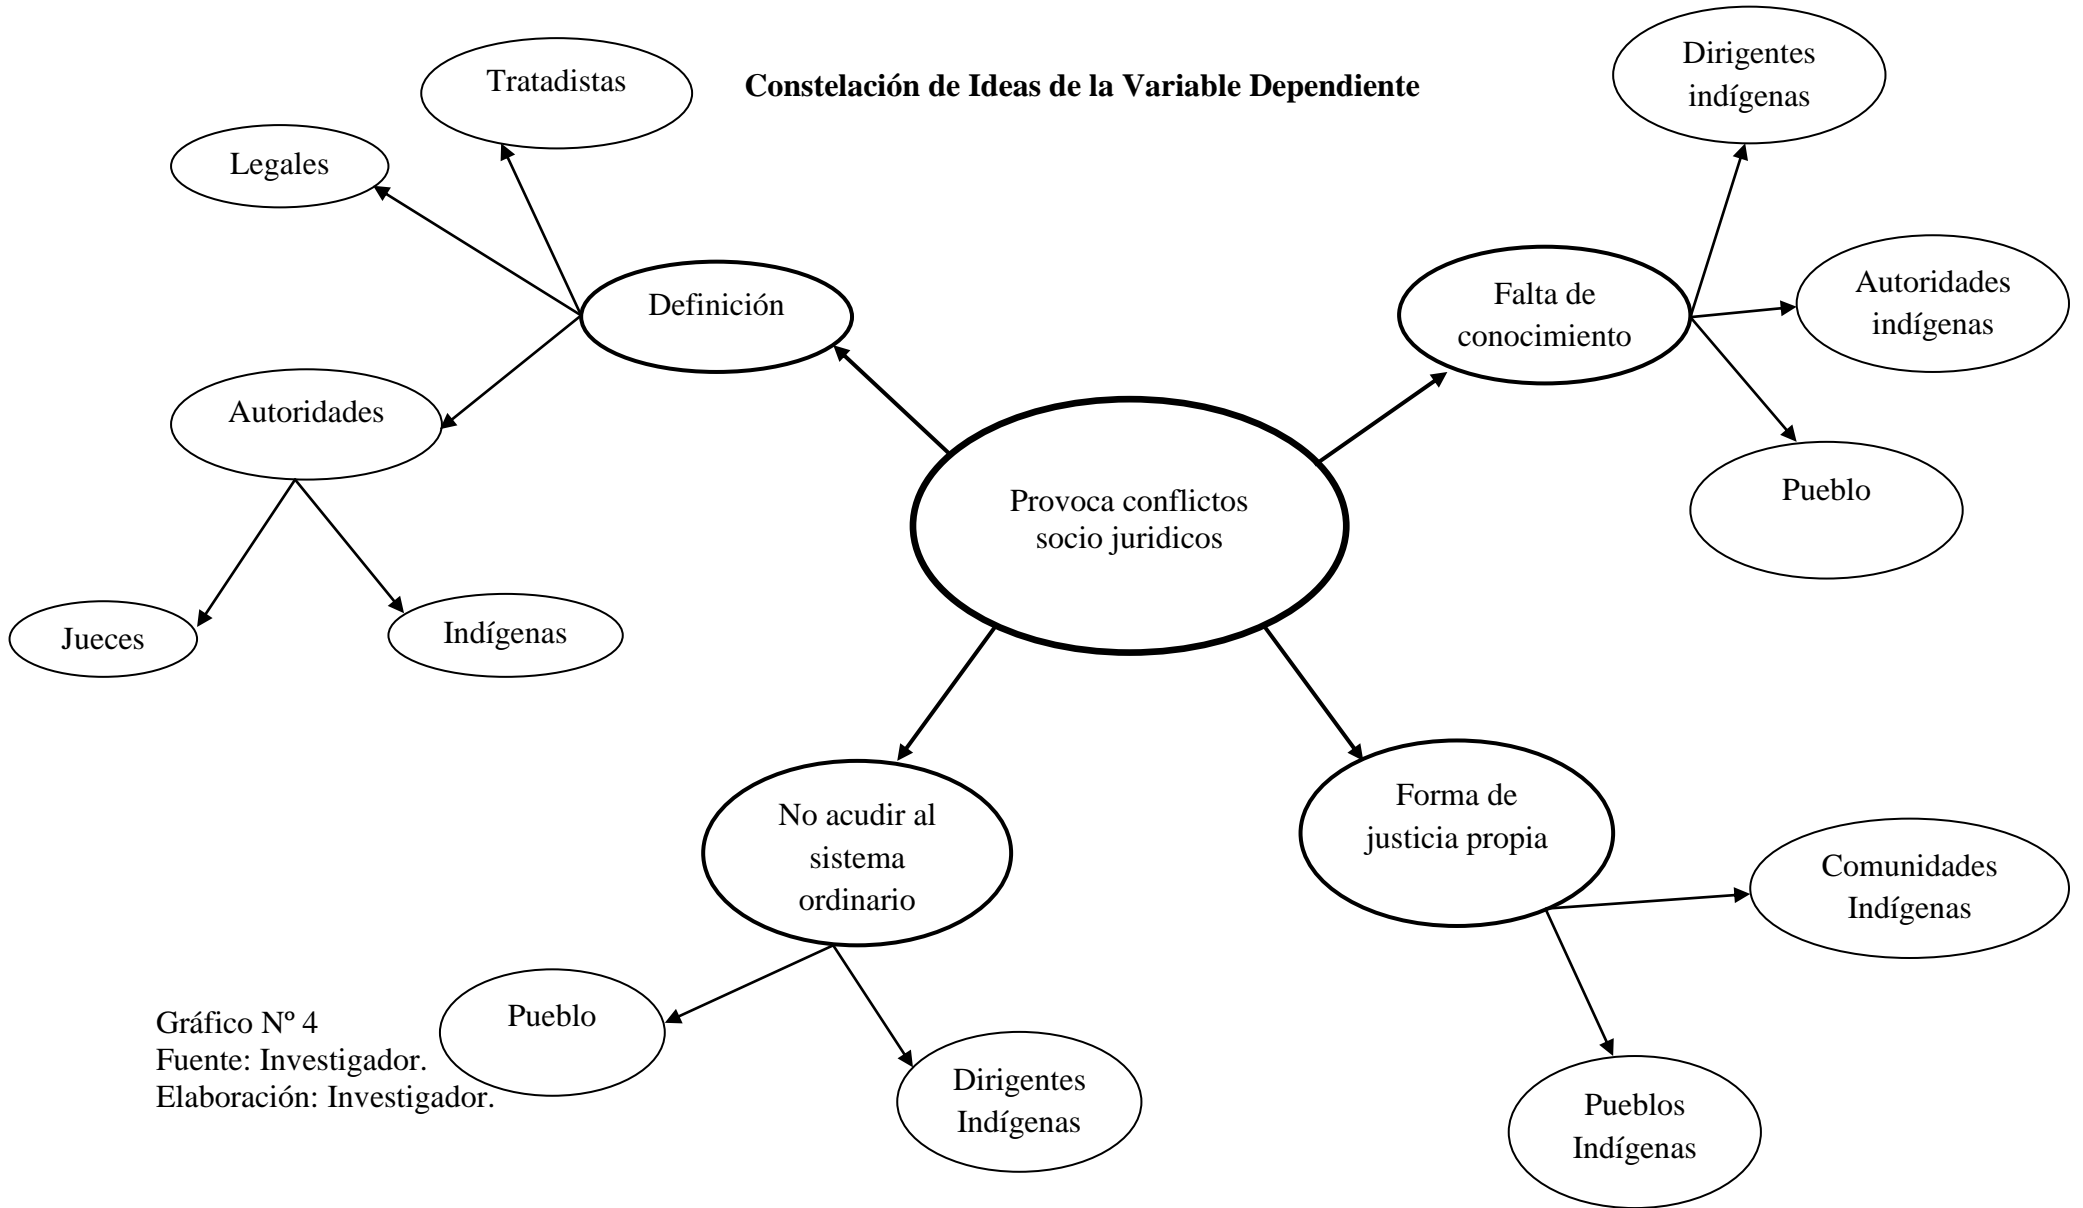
Constelación de Ideas de la Variable Dependiente

Tratadistas

Legales

Definición

Autoridades

Jueces

Indígenas

Provoca conflictos socio juridicos

Dirigentes indígenas

Falta de conocimiento

Autoridades indígenas

Pueblo

No acudir al sistema ordinario

Pueblo

Dirigentes Indígenas

Forma de justicia propia

Comunidades Indígenas

Pueblos Indígenas

Gráfico Nº 4
Fuente: Investigador.
Elaboración: Investigador.